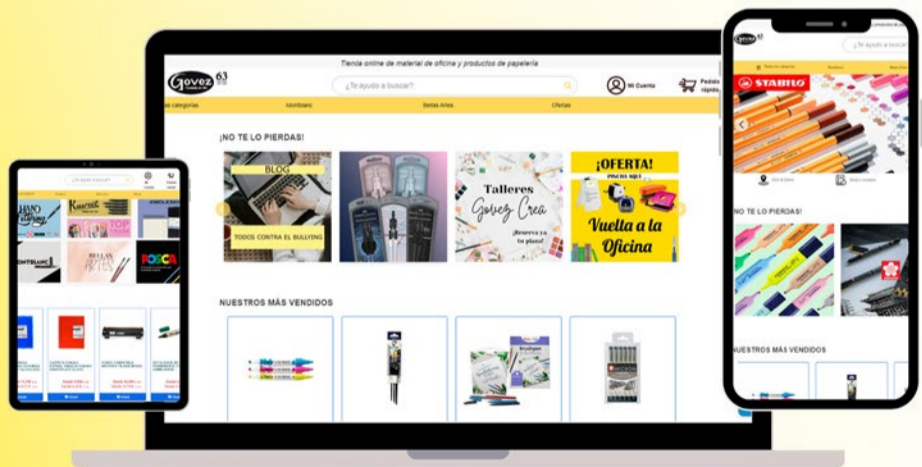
Tienda online de material de oficina y productos de papelería

Govez 63

¿Te ayudo a buscar?

Mi Cuenta

Pedido rápido

Categorías

Montblanc

Bellas Artes

Ofertas

¡NO TE LO PIERDAS!

BLOG

TODOS CONTRA EL BULLYING

Talleres Govez Crea

¡Reserva ya tu plaza!

¡OFERTA!

Vuelta a la Oficina

NUESTROS MÁS VENDIDOS

¿Te ayudo a buscar?

STABILO

NO TE LO PIERDAS!

NUESTROS MÁS VENDIDOS

¿Te ayudo a buscar?

MONTBLANC

BELLAS ARTES

POSCA